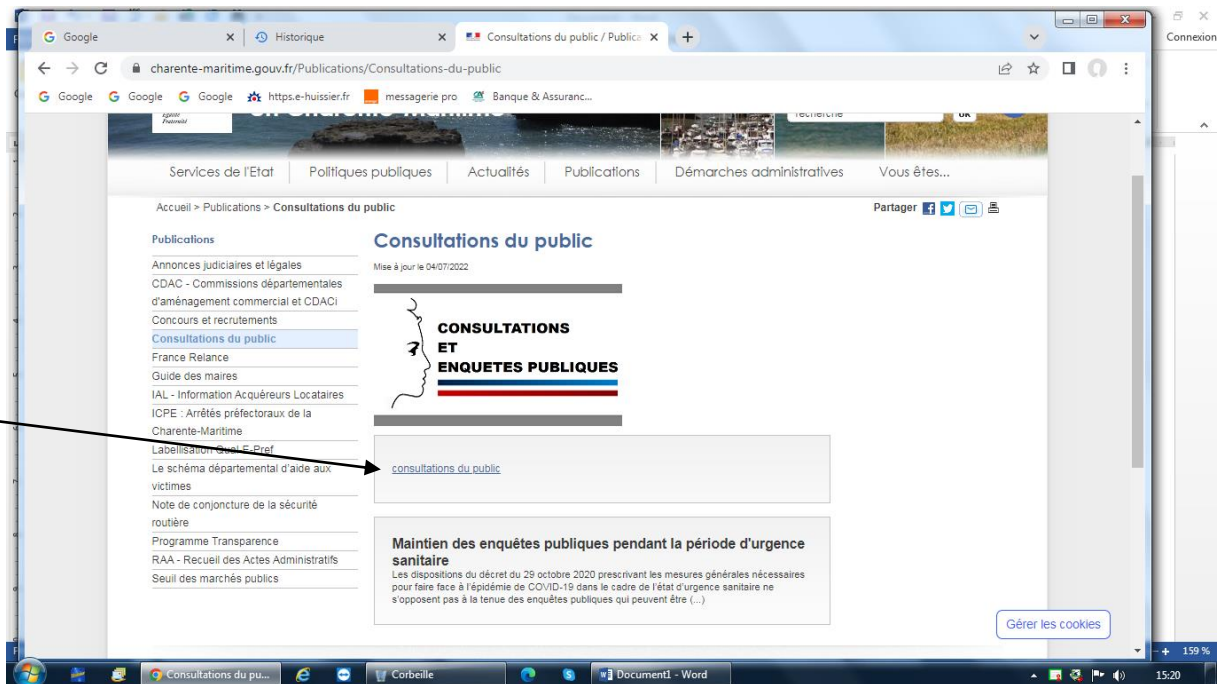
G Google | Historique | Consultations du public / Publica | +

Connexion

charente-maritime.gouv.fr/Publications/Consultations-du-public

G Google G Google G Google https.e-huissier.fr messagerie pro Banque & Assuranc...

recherche OK

Services de l'Etat | Politiques publiques | Actualités | Publications | Démarches administratives | Vous êtes...

Accueil > Publications > Consultations du public

Partager

Publications

Annonces judiciaires et légales
CDAC - Commissions départementales d'aménagement commercial et CDACi
Concours et recrutements
Consultations du public
France Relance
Guide des maires
IAL - Information Acquéreurs Locataires
ICPE : Arrêtés préfectoraux de la Charente-Maritime
Labellisation Qual-E-Pref
Le schéma départemental d'aide aux victimes
Note de conjoncture de la sécurité routière
Programme Transparence
RAA - Recueil des Actes Administratifs
Seuil des marchés publics

Consultations du public

Mise à jour le 04/07/2022

CONSULTATIONS
ET
ENQUETES PUBLIQUES

consultations du public

Maintien des enquêtes publiques pendant la période d'urgence sanitaire

Les dispositions du décret du 29 octobre 2020 prescrivant les mesures générales nécessaires pour faire face à l'épidémie de COVID-19 dans le cadre de l'état d'urgence sanitaire ne s'opposent pas à la tenue des enquêtes publiques qui peuvent être (...)

Gérer les cookies

Consultations du pu... | Corbeille | Document1 - Word | 159 % | 15:20